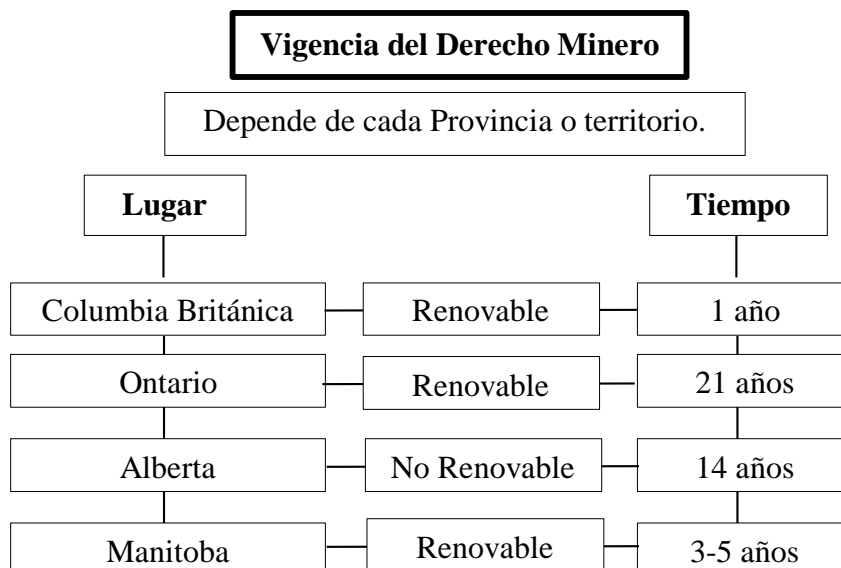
Vigencia del Derecho Minero

Depende de cada Provincia o territorio.

Lugar

Tiempo

Columbia Británica

Renovable

1 año

Ontario

Renovable

21 años

Alberta

No Renovable

14 años

Manitoba

Renovable

3-5 años